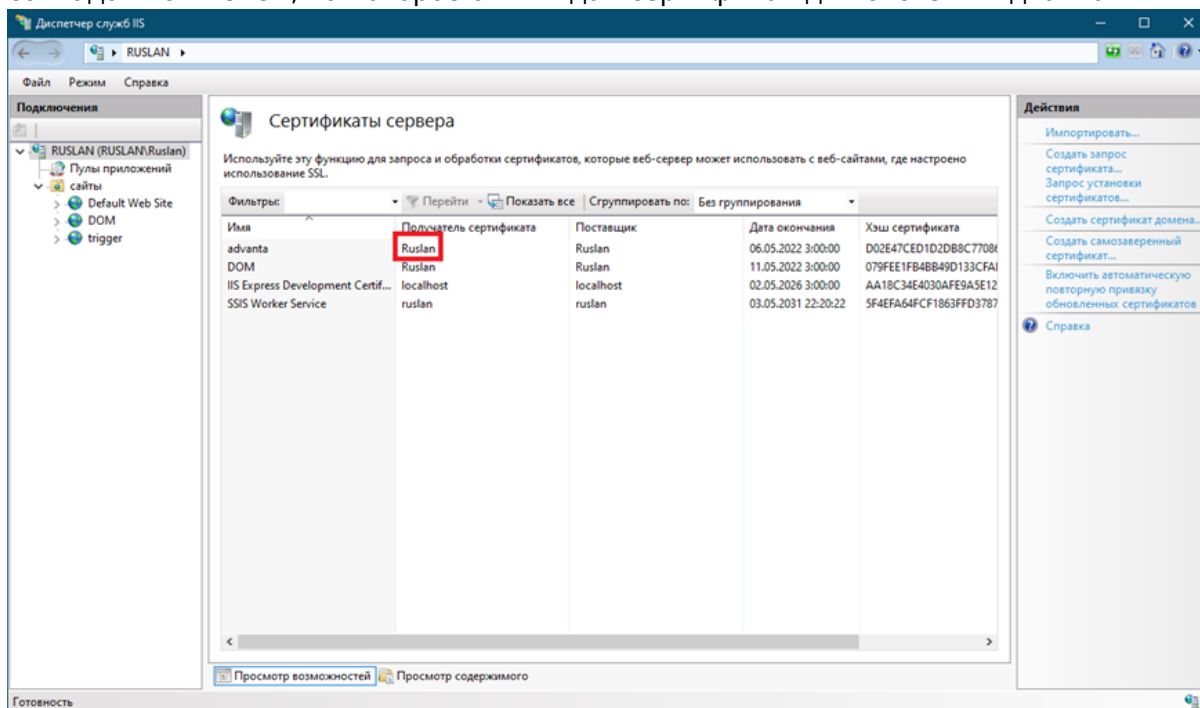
Диспетчер служб IIS

RUSLAN ▸

Файл Режим Справка

Подключения

RUSLAN (RUSLAN\Ruslan)
Пулы приложений
сайты
Default Web Site
DOM
trigger

Сертификаты сервера

Используйте эту функцию для запроса и обработки сертификатов, которые веб-сервер может использовать с веб-сайтами, где настроено использование SSL.

Фильтры: Перейти Показать все Сгруппировать по: Без группирования

| Имя | Получатель сертификата | Поставщик | Дата окончания | Хэш сертификата |
|---|---|---|---|---|
| advanta | Ruslan | Ruslan | 06.05.2022 3:00:00 | D02E47CED1D2DB8C7708 |
| DOM | Ruslan | Ruslan | 11.05.2022 3:00:00 | 079FEE1FB4BB49D133CFA |
| IIS Express Development Certif... | localhost | localhost | 02.05.2026 3:00:00 | AA18C34E4030AFE9A5E12 |
| SSIS Worker Service | ruslan | ruslan | 03.05.2031 22:20:22 | 5F4EFA64FCF1863FFD3787 |

Просмотр возможностей Просмотр содержимого

Действия

Импортировать...
Создать запрос сертификата...
Запрос установки сертификатов...
Создать сертификат домена...
Создать самозаверенный сертификат...
Включить автоматическую повторную привязку обновленных сертификатов
Справка

Готовность